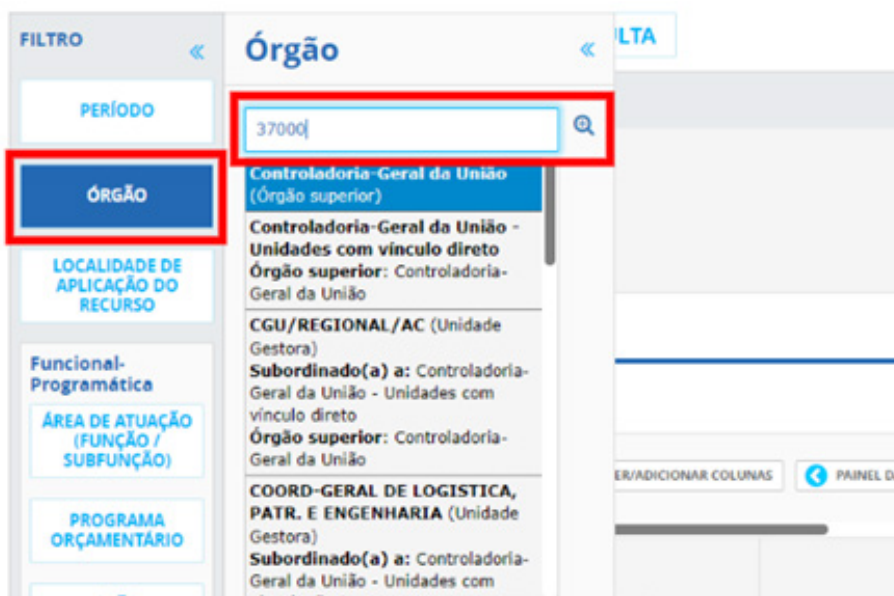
FILTRO
«
PERÍODO
ÓRGÃO
LOCALIDADE DE APLICAÇÃO DO RECURSO
Funcional-Programática
ÁREA DE ATUAÇÃO (FUNÇÃO / SUBFUNÇÃO)
PROGRAMA ORÇAMENTÁRIO

Órgão
«
37000
Controladoria-Geral da União (Órgão superior)
Controladoria-Geral da União - Unidades com vínculo direto
Órgão superior: Controladoria-Geral da União
CGU/REGIONAL/AC (Unidade Gestora)
Subordinado(a) a: Controladoria-Geral da União - Unidades com vínculo direto
Órgão superior: Controladoria-Geral da União
COORD-GERAL DE LOGISTICA, PATR. E ENGENHARIA (Unidade Gestora)
Subordinado(a) a: Controladoria-Geral da União - Unidades com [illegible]

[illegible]LTA
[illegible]ER/ADICIONAR COLUNAS
PAINEL D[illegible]